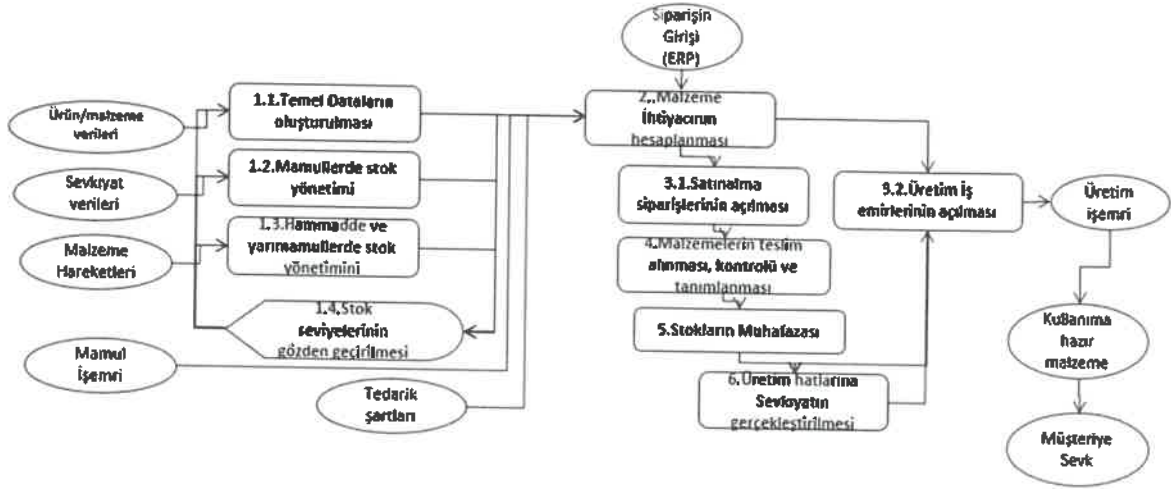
Siparişin Girişi (ERP)

Ürün/malzeme verileri

Sevkiyat verileri

Malzeme Hareketleri

Mamul İşemri

1.1.Temel Dataların oluşturulması

1.2.Mamullerde stok yönetimi

1.3.Hammadde ve yarımamullerde stok yönetimini

1.4.Stok seviyelerinin gözden geçirilmesi

Tedarik şartları

2. Malzeme İhtiyacının hesaplanması

3.1.Satınalma siparişlerinin açılması

4.Malzemelerin teslim alınması, kontrolü ve tanımlanması

5.Stokların Muhafazası

6.Üretim hatlarına Sevkiyatın gerçekleştirilmesi

9.2.Üretim iş emirlerinin açılması

Üretim işemri

Kullanıma hazır malzeme

Müşteriye Sevk